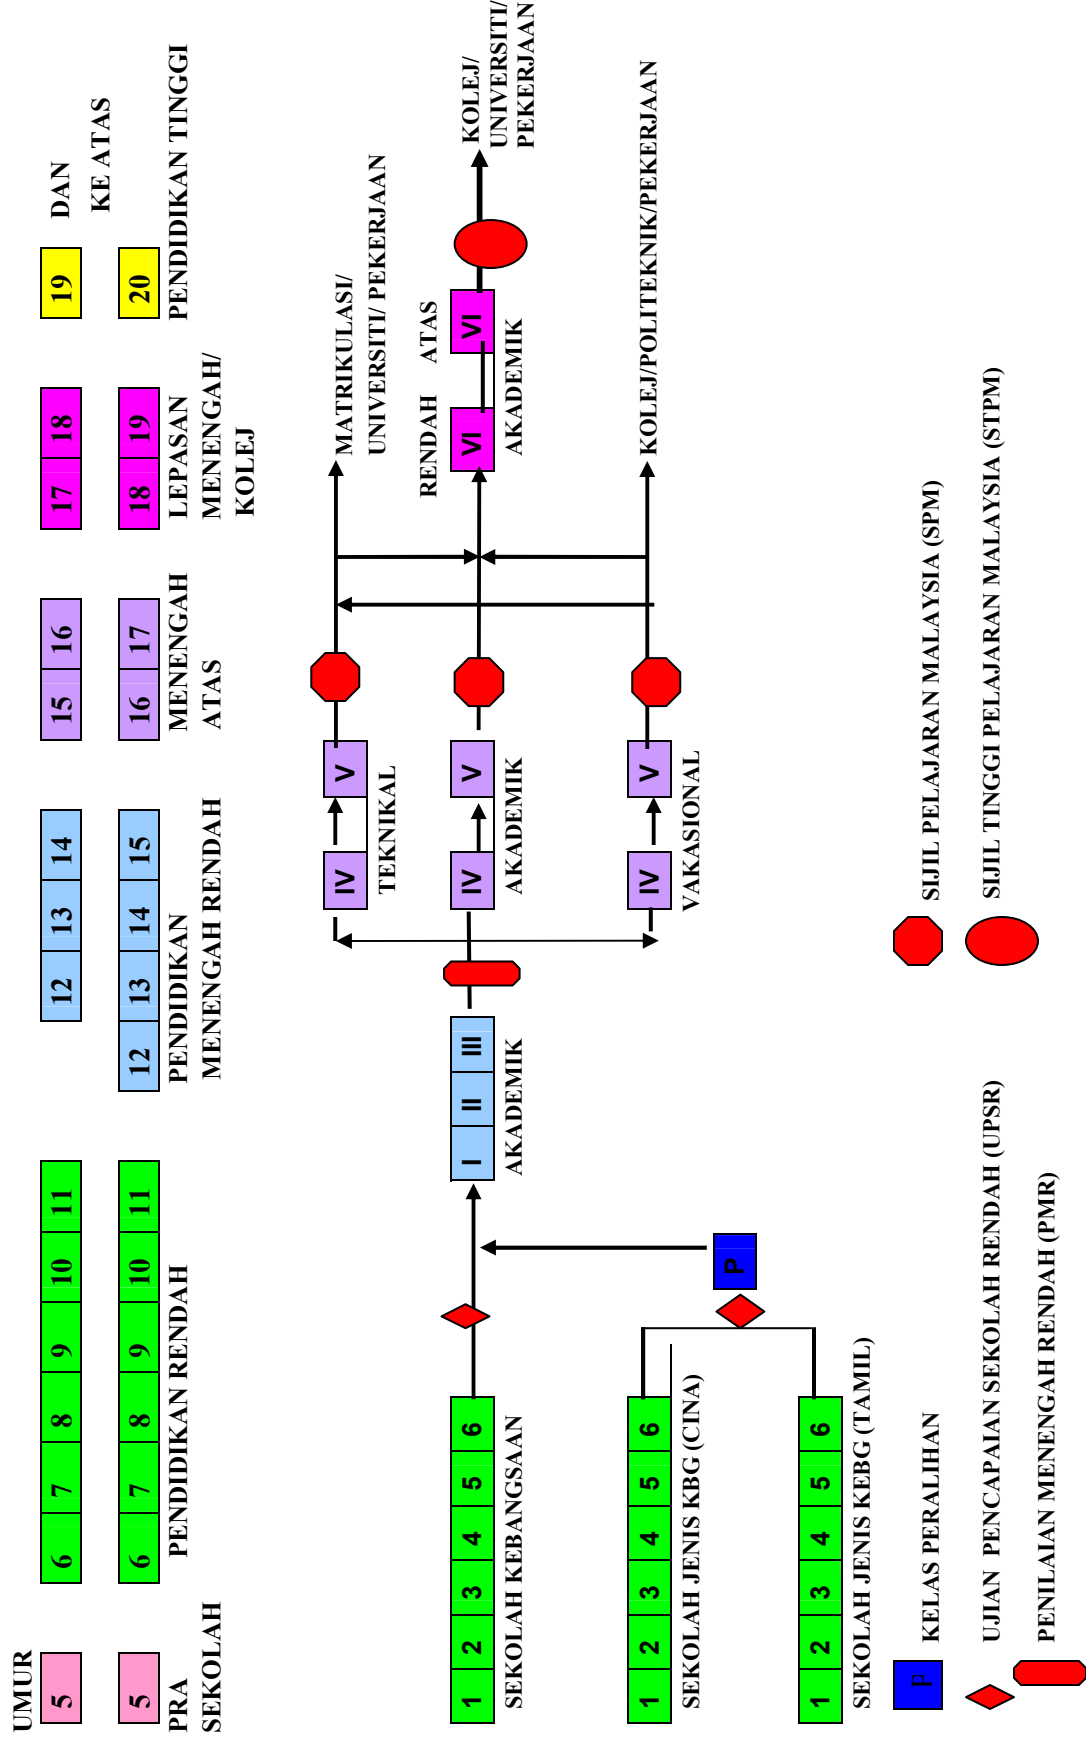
UMUR

| 5 | 6 | 7 | 8 | 9 | 10 | 11 | 12 | 13 | 14 | 15 | 16 | 17 | 18 | 19 |
|---|---|---|---|---|---|---|---|---|---|---|---|---|---|---|

DAN KE ATAS

| 5 | 6 | 7 | 8 | 9 | 10 | 11 | 12 | 13 | 14 | 15 | 16 | 17 | 18 | 19 | 20 |
|---|---|---|---|---|---|---|---|---|---|---|---|---|---|---|---|

PRA SEKOLAH

PENDIDIKAN RENDAH

PENDIDIKAN MENENGAH RENDAH

MENENGAH ATAS

LEPASAN MENENGAH/ KOLEJ

PENDIDIKAN TINGGI

1 2 3 4 5 6
SEKOLAH KEBANGSAAN

1 2 3 4 5 6
SEKOLAH JENIS KBG (CINA)

1 2 3 4 5 6
SEKOLAH JENIS KEBG (TAMIL)

P

I II III
AKADEMIK

IV V
TEKNIKAL

IV V
AKADEMIK

IV V
VAKASIONAL

MATRIKULASI/ UNIVERSITI/ PEKERJAAN

RENDAH ATAS
VI VI
AKADEMIK

KOLEJ/POLITEKNIK/PEKERJAAN

KOLEJ/ UNIVERSITI/ PEKERJAAN

SIJIL PELAJARAN MALAYSIA (SPM)

SIJIL TINGGI PELAJARAN MALAYSIA (STPM)

P KELAS PERALIHAN

UJIAN PENCAPAIAN SEKOLAH RENDAH (UPSR)

PENILAIAN MENENGAH RENDAH (PMR)